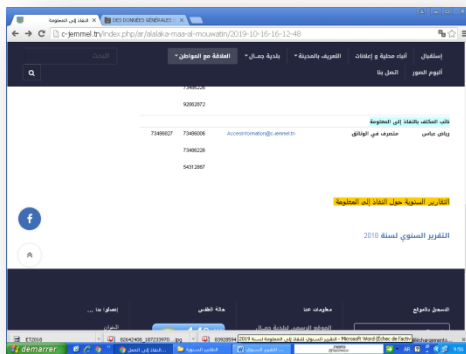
النفاذ إلى المعلومة | DES DONNEES GENERALES

c-jemmel.tn/index.php/ar/alalaka-maa-al-mouwatin/2019-10-16-16-12-48

إستقبال | أنباء محلية و إعلانات | التعريف بالمدينة | بلدية جمال | العلاقة مع المواطن | ألبوم الصور | العمل بلدنا

البحث

73466226

92062872

نائب المكلف بالنفاذ إلى المعلومة

| رياض عباس | متصرف في الوثائق | Accessinformation@c-jemmel.tn | 73466006 | 73466827 |
|---|---|---|---|---|
| | | | 73466226 | |
| | | | 54312667 | |

التقارير السنوية حول النفاذ إلى المعلومة

التقرير السنوي لسنة 2018

التسجيل بالموقع | معلومات عنا | حالة الطقس | إصدارا منا
الموقع الرسمي لبلدية جمال
الشمال

démarrer | ETD... | التقرير السنوي للنفاذ إلى المعلومة لسنة 2019 - Microsoft Word (Échec de l'activ...